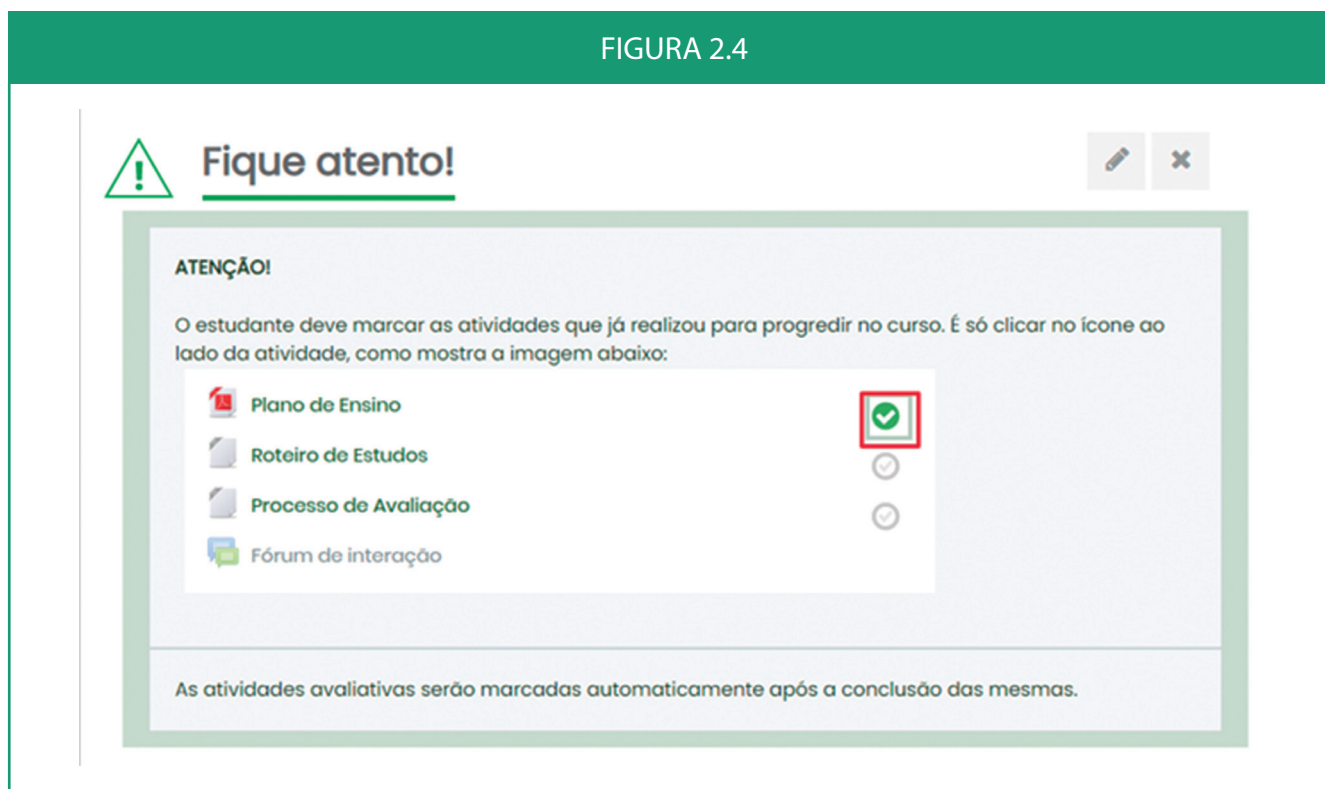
FIGURA 2.4

Fique atento!

ATENÇÃO!

O estudante deve marcar as atividades que já realizou para progredir no curso. É só clicar no ícone ao lado da atividade, como mostra a imagem abaixo:

Plano de Ensino

Roteiro de Estudos

Processo de Avaliação

Fórum de interação

As atividades avaliativas serão marcadas automaticamente após a conclusão das mesmas.